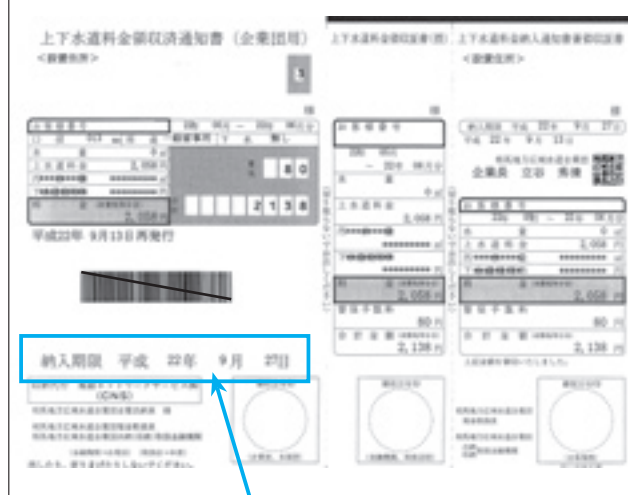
上下水道料金領収済通知書（企業団用）
<設置住所>

3

様

平成22年 9月13日再発行

2,058

80

2138

2,138

納入期限　平成　22年　9月　27日

上下水道料金領収証書（用）

上下水道料金納入通知書兼領収証書

<設置住所>

様

平成 22年 9月 13日

企業長　立谷　秀清

2,058

80

2,138

2,058

80

2,138

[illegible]